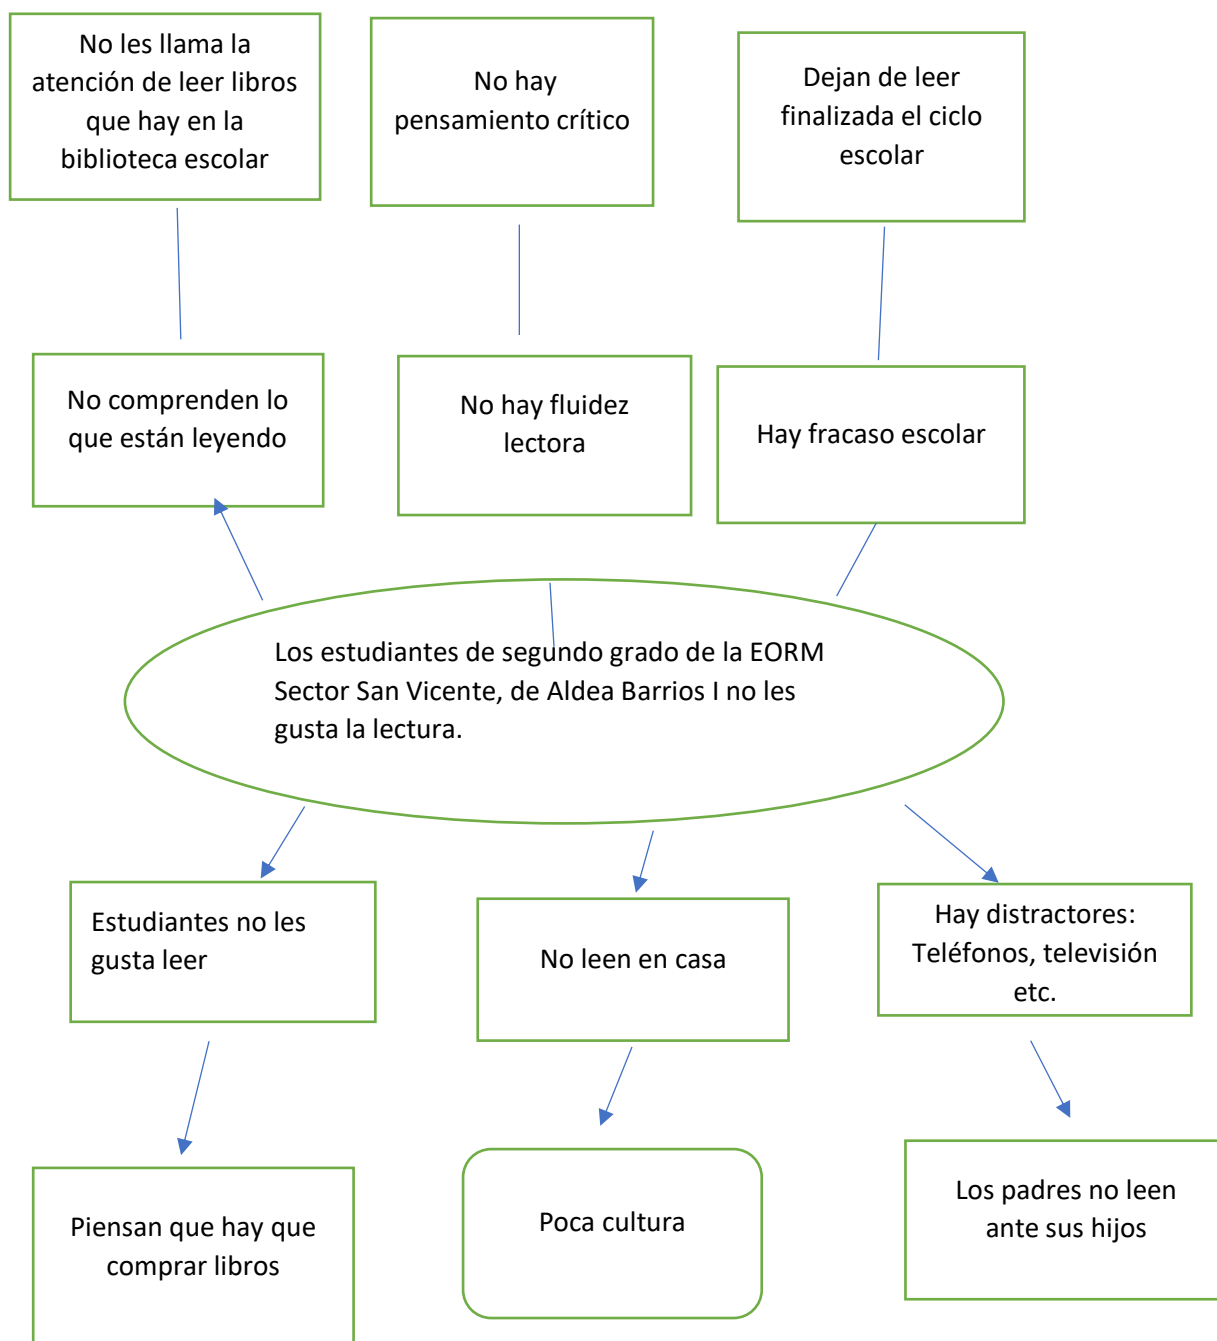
No les llama la atención de leer libros que hay en la biblioteca escolar

No hay pensamiento crítico

Dejan de leer finalizada el ciclo escolar

No comprenden lo que están leyendo

No hay fluidez lectora

Hay fracaso escolar

Los estudiantes de segundo grado de la EORM Sector San Vicente, de Aldea Barrios I no les gusta la lectura.

Estudiantes no les gusta leer

No leen en casa

Hay distractores: Teléfonos, televisión etc.

Piensan que hay que comprar libros

Poca cultura

Los padres no leen ante sus hijos